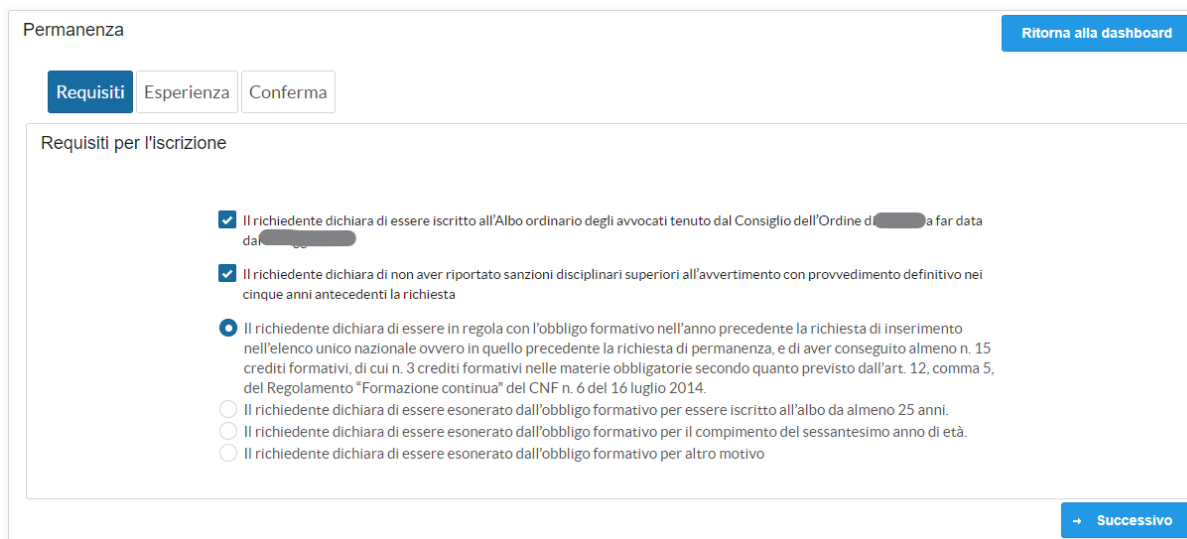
Permanenza

Ritorna alla dashboard

Requisiti | Esperienza | Conferma

Requisiti per l'iscrizione

Il richiedente dichiara di essere iscritto all'Albo ordinario degli avvocati tenuto dal Consiglio dell'Ordine di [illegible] a far data dal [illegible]

Il richiedente dichiara di non aver riportato sanzioni disciplinari superiori all'avvertimento con provvedimento definitivo nei cinque anni antecedenti la richiesta

Il richiedente dichiara di essere in regola con l'obbligo formativo nell'anno precedente la richiesta di inserimento nell'elenco unico nazionale ovvero in quello precedente la richiesta di permanenza, e di aver conseguito almeno n. 15 crediti formativi, di cui n. 3 crediti formativi nelle materie obbligatorie secondo quanto previsto dall'art. 12, comma 5, del Regolamento "Formazione continua" del CNF n. 6 del 16 luglio 2014.
Il richiedente dichiara di essere esonerato dall'obbligo formativo per essere iscritto all'albo da almeno 25 anni.
Il richiedente dichiara di essere esonerato dall'obbligo formativo per il compimento del sessantesimo anno di età.
Il richiedente dichiara di essere esonerato dall'obbligo formativo per altro motivo

→ Successivo